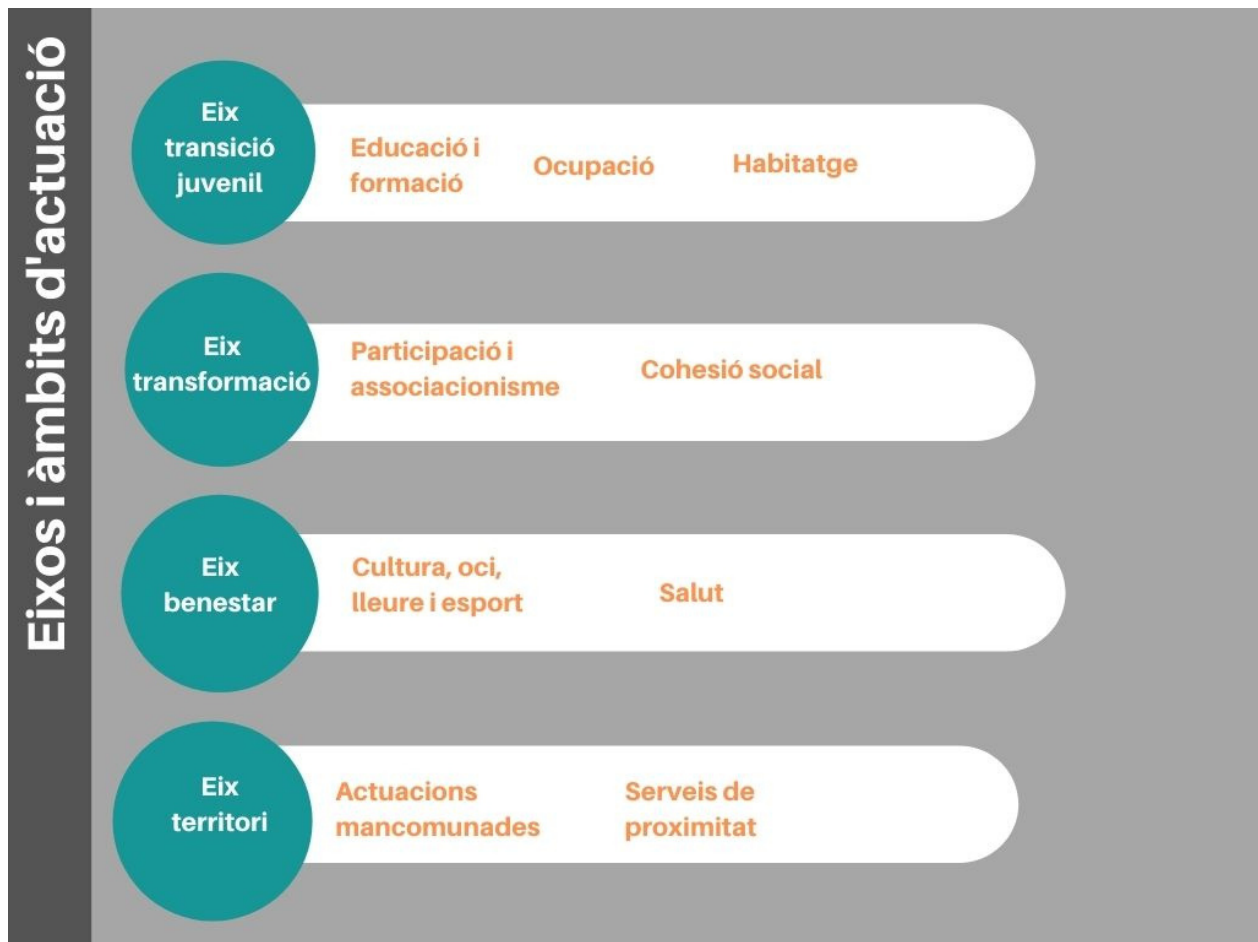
Eixos i àmbits d'actuació

Eix transició juvenil

Educació i formació

Ocupació

Habitatge

Eix transformació

Participació i associacionisme

Cohesió social

Eix benestar

Cultura, oci, lleure i esport

Salut

Eix territori

Actuacions mancomunades

Serveis de proximitat